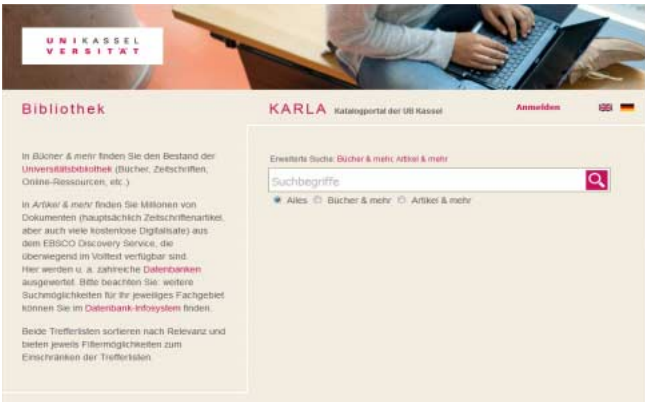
U N I K A S S E L
V E R S I T Ä T

Bibliothek

KARLA Katalogportal der UB Kassel

Anmelden

In Bücher & mehr finden Sie den Bestand der Universitätsbibliothek (Bücher, Zeitschriften, Online-Ressourcen, etc.)

In Artikel & mehr finden Sie Millionen von Dokumenten (hauptsächlich Zeitschriftenartikel, aber auch viele kostenlose Digitalisate) aus dem EBSCO Discovery Service, die überwiegend im Volltext verfügbar sind. Hier werden u. a. zahlreiche Datenbanken ausgewertet. Bitte beachten Sie: weitere Suchmöglichkeiten für Ihr jeweiliges Fachgebiet können Sie im Datenbank-Infosystem finden.

Beide Trefferlisten sortieren nach Relevanz und bieten jeweils Filtermöglichkeiten zum Einschränken der Trefferlisten.

Erweiterte Suche: Bücher & mehr, Artikel & mehr

Suchbegriffe

Alles Bücher & mehr Artikel & mehr